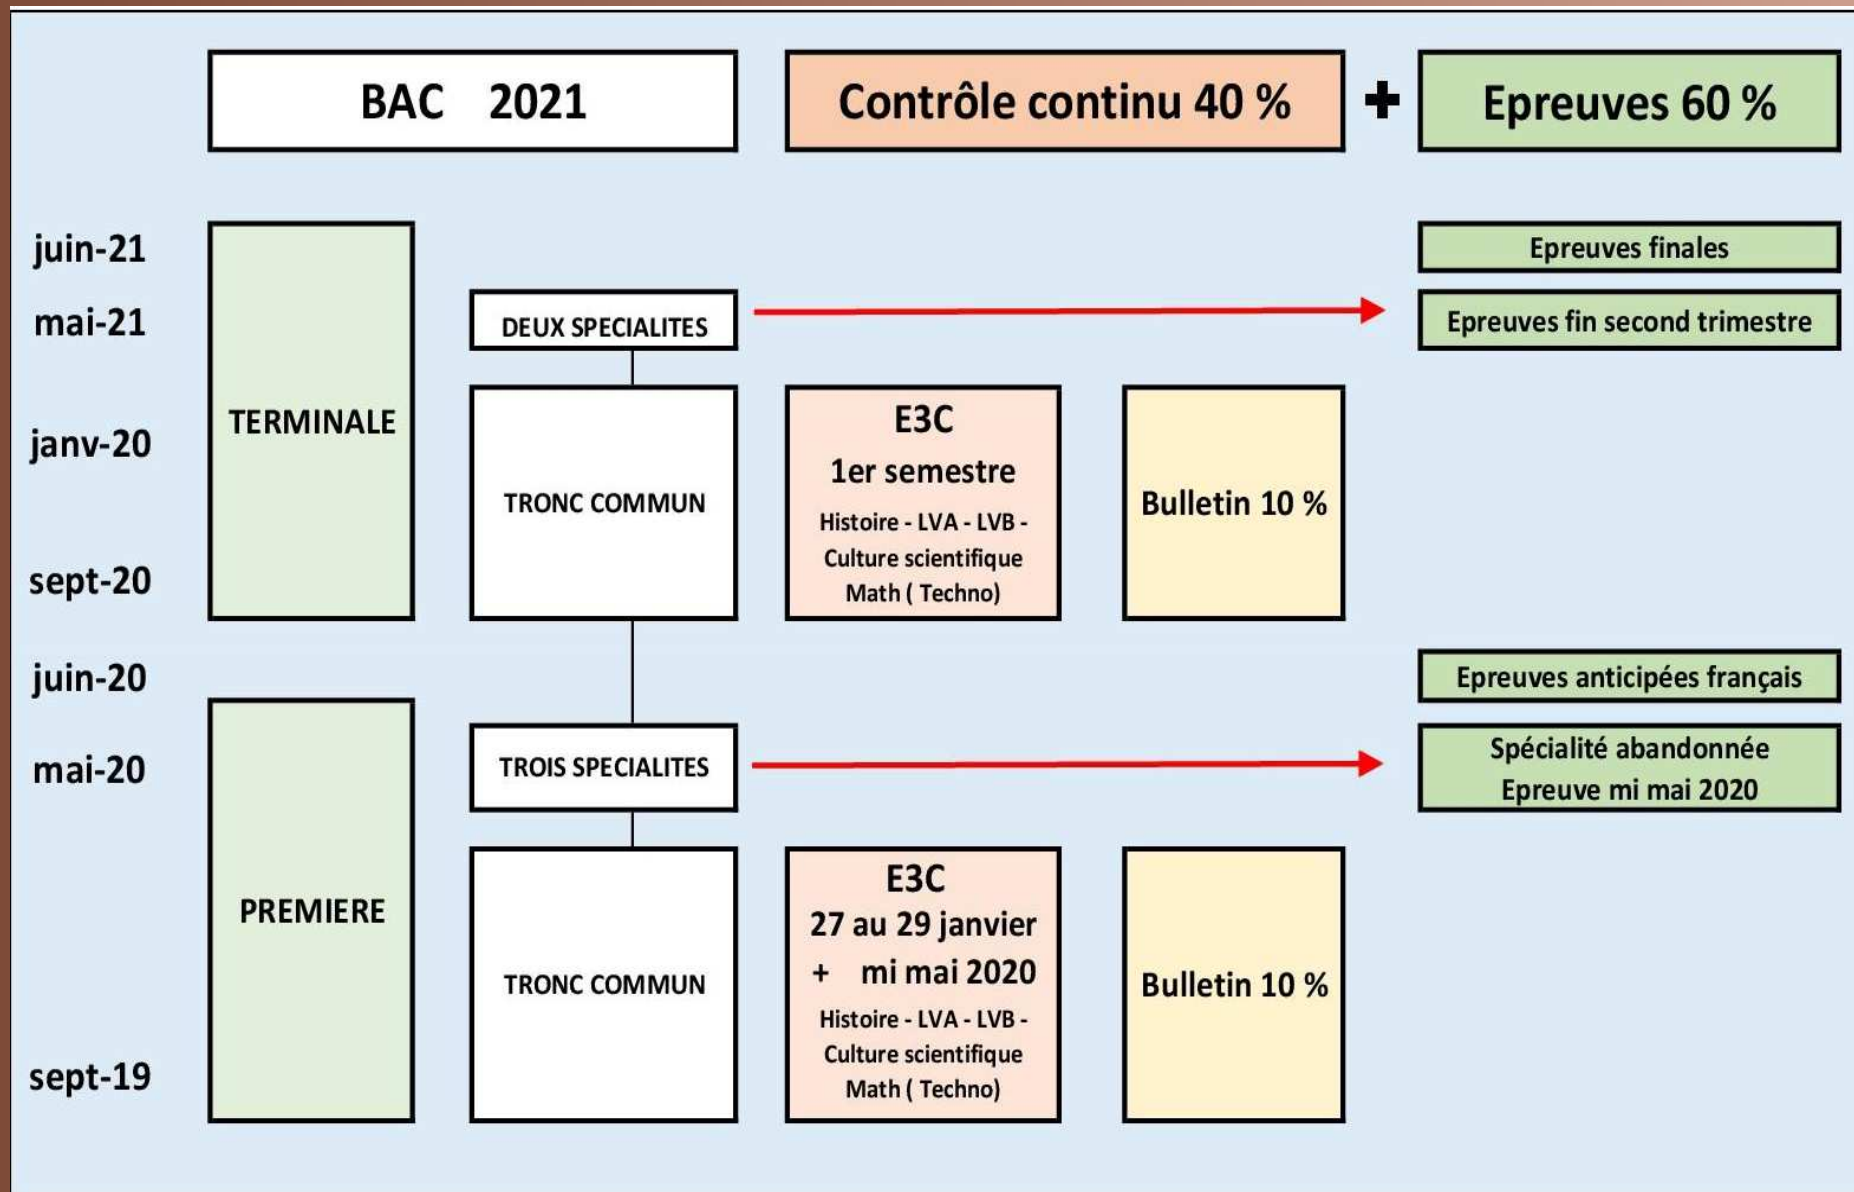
BAC 2021

Contrôle continu 40 %

+

Epreuves 60 %

juin-21

mai-21

janv-20

sept-20

juin-20

mai-20

sept-19

TERMINALE

DEUX SPECIALITES

Epreuves finales

Epreuves fin second trimestre

TRONC COMMUN

E3C
1er semestre
Histoire - LVA - LVB - Culture scientifique Math ( Techno)

Bulletin 10 %

Epreuves anticipées français

PREMIERE

TROIS SPECIALITES

Spécialité abandonnée
Epreuve mi mai 2020

TRONC COMMUN

E3C
27 au 29 janvier
+ mi mai 2020
Histoire - LVA - LVB - Culture scientifique Math ( Techno)

Bulletin 10 %